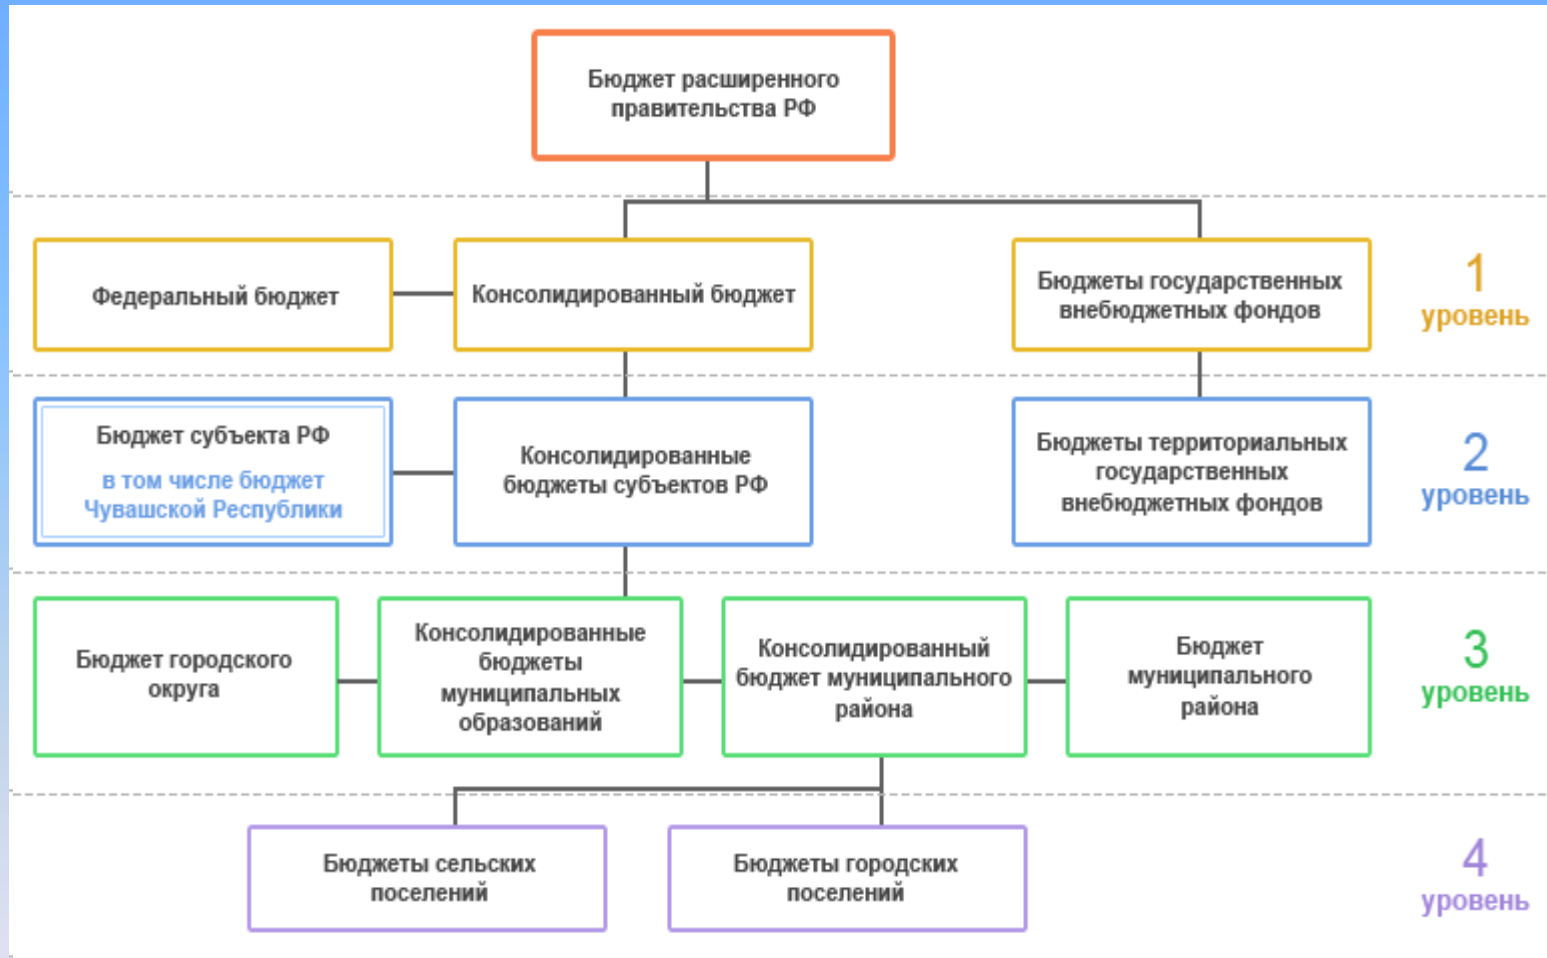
Бюджет расширенного правительства РФ

Федеральный бюджет

Консолидированный бюджет

Бюджеты государственных внебюджетных фондов

1
уровень

Бюджет субъекта РФ
в том числе бюджет Чувашской Республики

Консолидированные бюджеты субъектов РФ

Бюджеты территориальных государственных внебюджетных фондов

2
уровень

Бюджет городского округа

Консолидированные бюджеты муниципальных образований

Консолидированный бюджет муниципального района

Бюджет муниципального района

3
уровень

Бюджеты сельских поселений

Бюджеты городских поселений

4
уровень